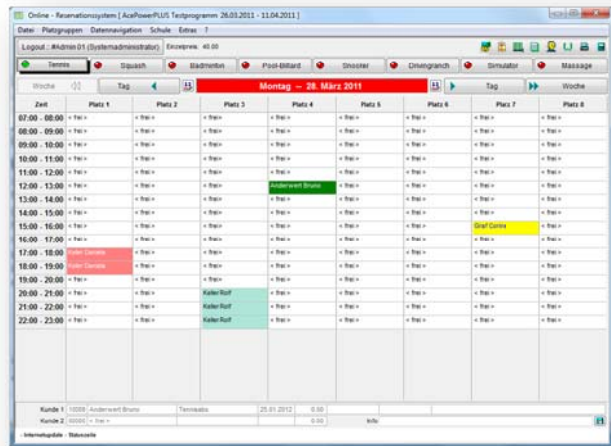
Online - Reservationssystem [ AcePowerPLUS Testprogramm 26.03.2011 - 11.04.2011 ]

Datei Platzgruppen Datennavigation Schule Extras ?

Logout : #Admin 01 (Systemadministrator) Einzelpreis: 40.00

Tennis | Squash | Badminton | Pool-Billard | Snooker | Drivingranch | Simulator | Massage

Woche | Tag | Montag – 28. März 2011 | Tag | Woche

| Zeit | Platz 1 | Platz 2 | Platz 3 | Platz 4 | Platz 5 | Platz 6 | Platz 7 | Platz 8 |
|---|---|---|---|---|---|---|---|---|
| 07:00 - 08:00 | « frei » | « frei » | « frei » | « frei » | « frei » | « frei » | « frei » | « frei » |
| 08:00 - 09:00 | « frei » | « frei » | « frei » | « frei » | « frei » | « frei » | « frei » | « frei » |
| 09:00 - 10:00 | « frei » | « frei » | « frei » | « frei » | « frei » | « frei » | « frei » | « frei » |
| 10:00 - 11:00 | « frei » | « frei » | « frei » | « frei » | « frei » | « frei » | « frei » | « frei » |
| 11:00 - 12:00 | « frei » | « frei » | « frei » | « frei » | « frei » | « frei » | « frei » | « frei » |
| 12:00 - 13:00 | « frei » | « frei » | « frei » | Anderwert Bruno | « frei » | « frei » | « frei » | « frei » |
| 13:00 - 14:00 | « frei » | « frei » | « frei » | « frei » | « frei » | « frei » | « frei » | « frei » |
| 14:00 - 15:00 | « frei » | « frei » | « frei » | « frei » | « frei » | « frei » | « frei » | « frei » |
| 15:00 - 16:00 | « frei » | « frei » | « frei » | « frei » | « frei » | « frei » | Graf Corina | « frei » |
| 16:00 - 17:00 | « frei » | « frei » | « frei » | « frei » | « frei » | « frei » | « frei » | « frei » |
| 17:00 - 18:00 | Egler Daniela | « frei » | « frei » | « frei » | « frei » | « frei » | « frei » | « frei » |
| 18:00 - 19:00 | Egler Daniela | « frei » | « frei » | « frei » | « frei » | « frei » | « frei » | « frei » |
| 19:00 - 20:00 | « frei » | « frei » | « frei » | « frei » | « frei » | « frei » | « frei » | « frei » |
| 20:00 - 21:00 | « frei » | « frei » | Keller Rolf | « frei » | « frei » | « frei » | « frei » | « frei » |
| 21:00 - 22:00 | « frei » | « frei » | Keller Rolf | « frei » | « frei » | « frei » | « frei » | « frei » |
| 22:00 - 23:00 | « frei » | « frei » | Keller Rolf | « frei » | « frei » | « frei » | « frei » | « frei » |

Kunde 1 | 10009 | Anderwert Bruno | Tennisabo | 25.01.2012 | 0.00
Kunde 2 | 00000 | « frei » | | | 0.00 | Info

- Internetupdate - Statuszeile